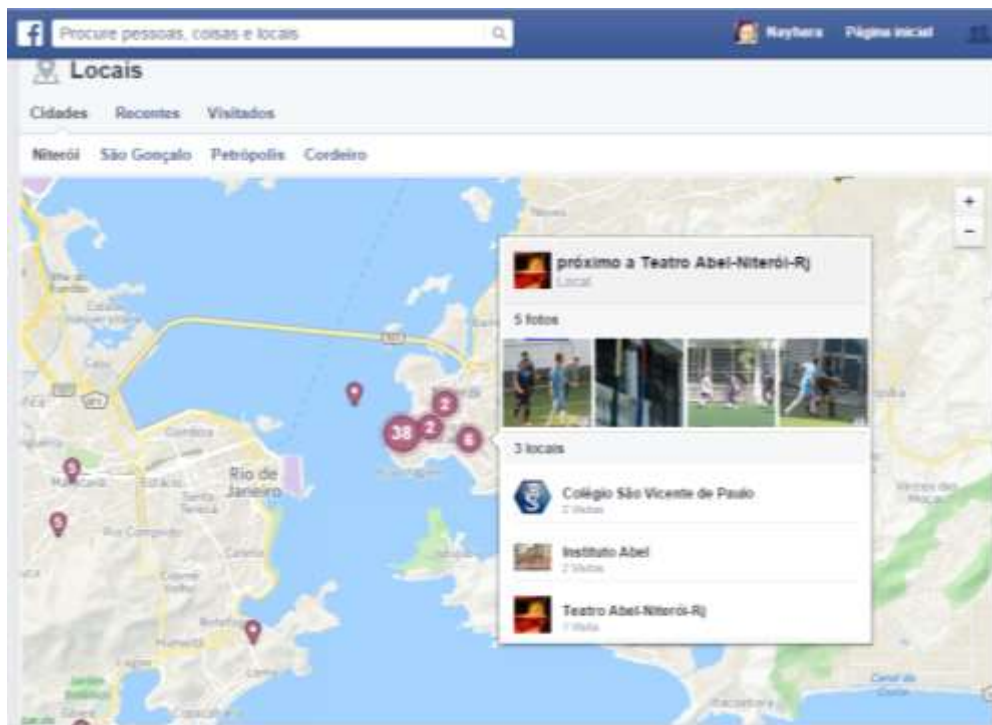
Procure pessoas, coisas e locais

Nayhara Página inicial

Locais

Cidades Recentes Visitados

Niterói São Gonçalo Petrópolis Cordeiro

próximo a Teatro Abel-Niterói-Rj
Local

5 fotos

3 locais

Colégio São Vicente de Paulo
2 Visitas

Instituto Abel
2 Visitas

Teatro Abel-Niterói-Rj
7 Visitas

38 2 2 6 5 5

Rio de Janeiro

+
-